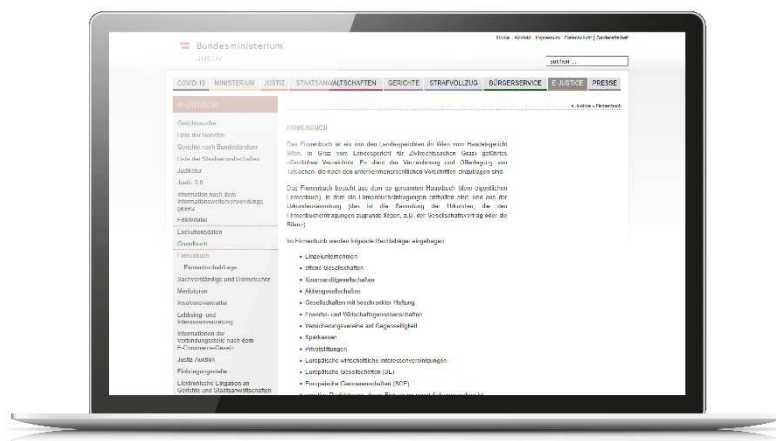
Home Kontakt Impressum Datenschutz Sitemap

Bundesministerium
Justiz

suchen ...

COVID-19 MINISTERIUM JUSTIZ STAATSANWALTSCHAFTEN GERICHTE STRAFVOLLZUG BÜRGERSERVICE E-JUSTICE PRESSE

E-JUSTICE

» E-Justice » Firmenbuch

Gerichtssuche
Liste der Gerichte
Gerichte nach Bundesländern
Liste der Sitzungsgerichte
Justizakt
Justiz 3.0
Information nach dem Informationsweiterverwendungsgesetz
Ediktsdatei
Exekutionsdaten
Grundbuch
Firmenbuch
Firmenbuchabfrage
Sachverständige und Dolmetscher
Mediatoren
Insolvenzverwalter
Lobbying- und Interessenvertretung
Informationen der Verbindungsstelle nach dem E-Commerce-Gesetz
Justiz Auktion
Firmengerichte
Elektronische Eingaben an Gerichte und Staatsanwaltschaften

FIRMENBUCH

Das Firmenbuch ist ein von den Landesgerichten (in Wien vom Handelsgericht Wien, in Graz vom Landesgericht für Zivilrechtssachen Graz) geführtes öffentliches Verzeichnis. Es dient der Verzeichnung und Offenlegung von Tatsachen, die nach den unternehmensrechtlichen Vorschriften einzutragen sind.

Das Firmenbuch besteht aus dem so genannten Hauptbuch (dem eigentlichen Firmenbuch), in dem die Firmenbucheintragungen enthalten sind, und aus der Urkundensammlung (das ist die Sammlung der Urkunden, die den Firmenbucheintragungen zugrunde liegen, z.B. der Gesellschaftsvertrag oder die Bilanz).

Im Firmenbuch werden folgende Rechtsträger eingetragen:

Einzelunternehmen
offene Gesellschaften
Kommanditgesellschaften
Aktiengesellschaften
Gesellschaften mit beschränkter Haftung
Erwerbs- und Wirtschaftsgenossenschaften
Versicherungsvereine auf Gegenseitigkeit
Sparkassen
Privatstiftungen
Europäische wirtschaftliche Interessenvereinigungen
Europäische Gesellschaften (SE)
Europäische Genossenschaften (SCE)
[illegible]